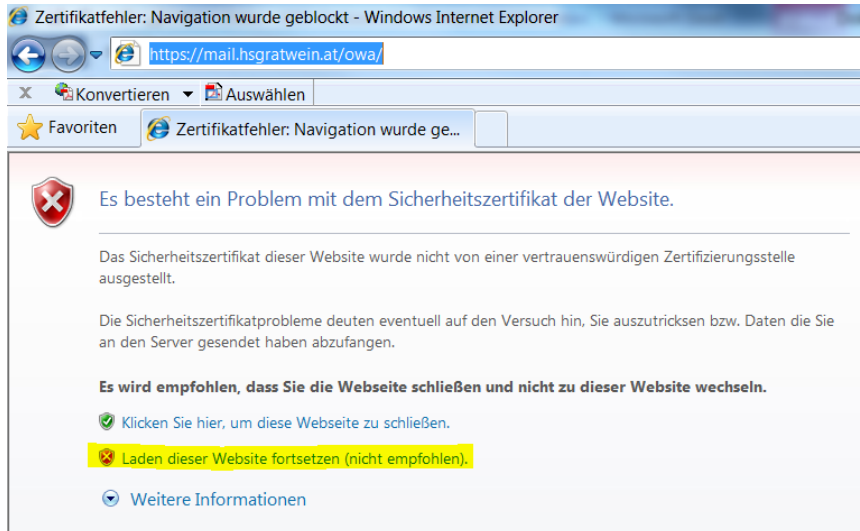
Zertifikatfehler: Navigation wurde geblockt - Windows Internet Explorer

https://mail.hsgratwein.at/owa/

x Konvertieren ▾ Auswählen

Favoriten | Zertifikatfehler: Navigation wurde ge...

Es besteht ein Problem mit dem Sicherheitszertifikat der Website.

Das Sicherheitszertifikat dieser Website wurde nicht von einer vertrauenswürdigen Zertifizierungsstelle ausgestellt.

Die Sicherheitszertifikatprobleme deuten eventuell auf den Versuch hin, Sie auszutricksen bzw. Daten die Sie an den Server gesendet haben abzufangen.

Es wird empfohlen, dass Sie die Webseite schließen und nicht zu dieser Website wechseln.

Klicken Sie hier, um diese Webseite zu schließen.

Laden dieser Website fortsetzen (nicht empfohlen).

Weitere Informationen